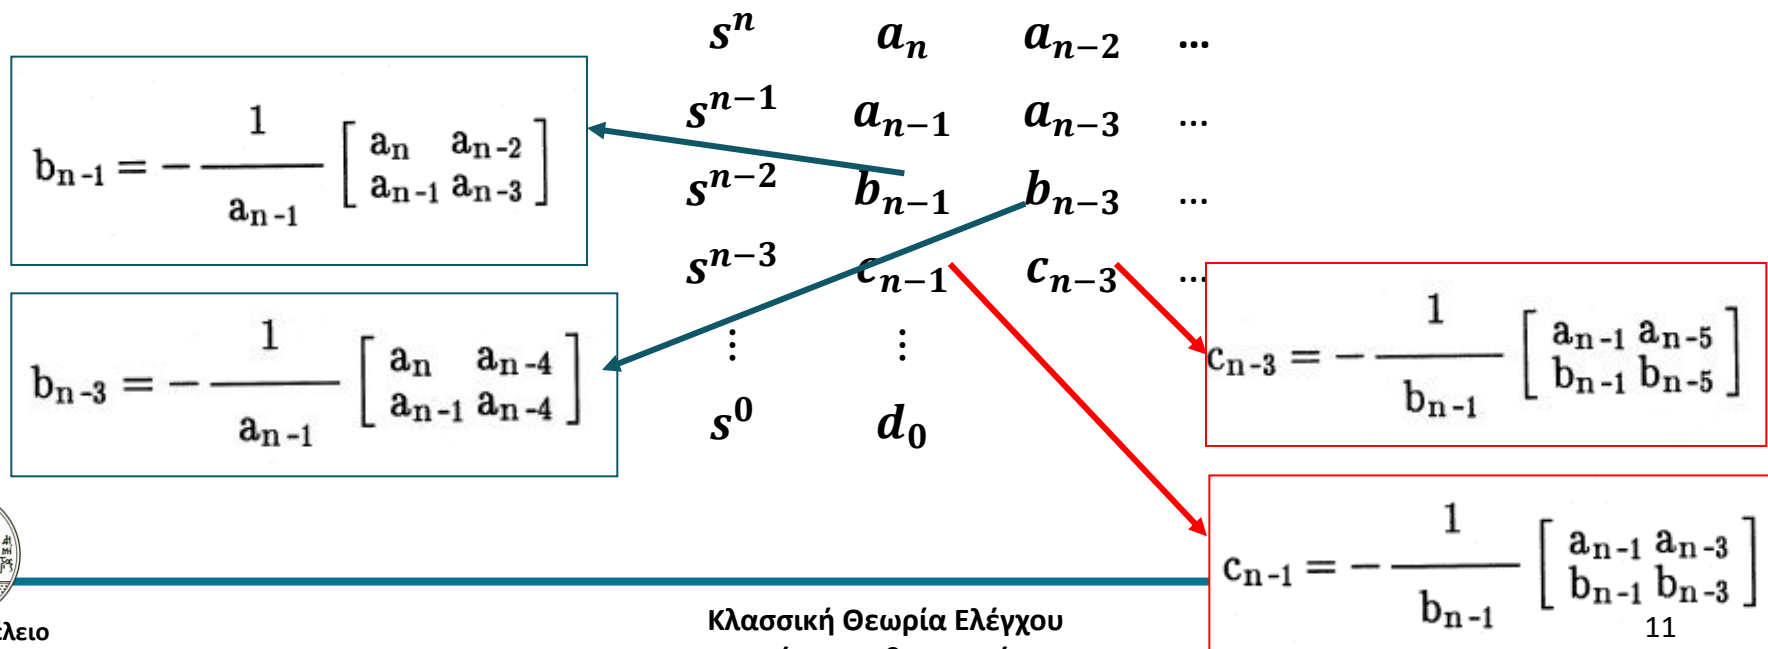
$b_{n-1} = -\frac{1}{a_{n-1}} \begin{bmatrix} a_n & a_{n-2} \\ a_{n-1} & a_{n-3} \end{bmatrix}$

$b_{n-3} = -\frac{1}{a_{n-1}} \begin{bmatrix} a_n & a_{n-4} \\ a_{n-1} & a_{n-4} \end{bmatrix}$

| | | | |
|---|---|---|---|
| $s^n$ | $a_n$ | $a_{n-2}$ | ... |
| $s^{n-1}$ | $a_{n-1}$ | $a_{n-3}$ | ... |
| $s^{n-2}$ | $b_{n-1}$ | $b_{n-3}$ | ... |
| $s^{n-3}$ | $c_{n-1}$ | $c_{n-3}$ | ... |
| $\vdots$ | $\vdots$ | | |
| $s^0$ | $d_0$ | | |

$c_{n-3} = -\frac{1}{b_{n-1}} \begin{bmatrix} a_{n-1} & a_{n-5} \\ b_{n-1} & b_{n-5} \end{bmatrix}$

$c_{n-1} = -\frac{1}{b_{n-1}} \begin{bmatrix} a_{n-1} & a_{n-3} \\ b_{n-1} & b_{n-3} \end{bmatrix}$

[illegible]λειο

Κλασσική Θεωρία Ελέγχου

11